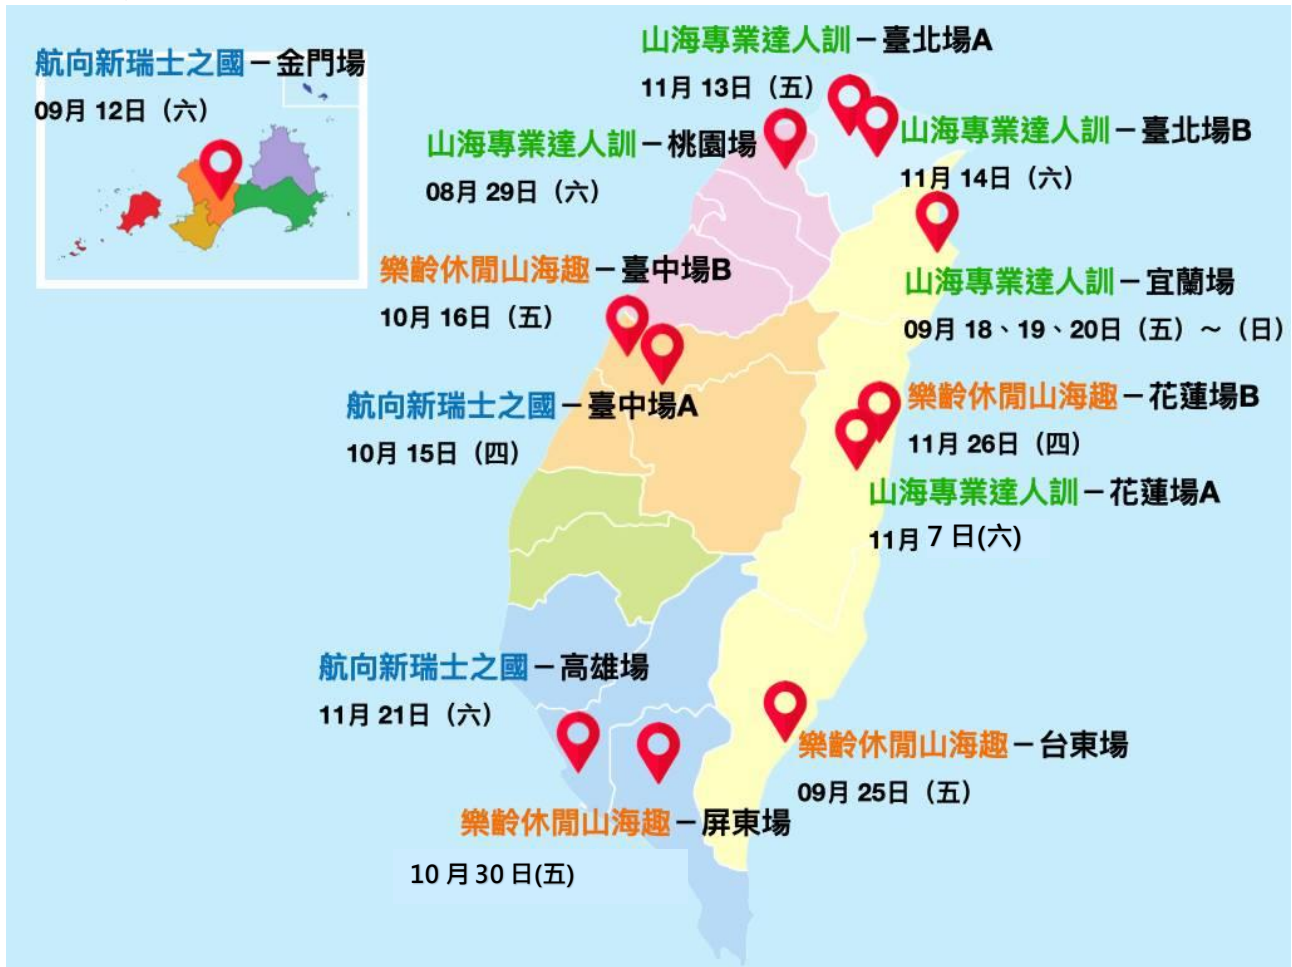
航向新瑞士之國－金門場
09月 12日（六）

山海專業達人訓－臺北場A
11月 13日（五）

山海專業達人訓－桃園場
08月 29日（六）

山海專業達人訓－臺北場B
11月 14日（六）

山海專業達人訓－宜蘭場
09月 18、19、20日（五）～（日）

樂齡休閒山海趣－臺中場B
10月 16日（五）

航向新瑞士之國－臺中場A
10月 15日（四）

樂齡休閒山海趣－花蓮場B
11月 26日（四）

山海專業達人訓－花蓮場A
11月 7 日(六)

航向新瑞士之國－高雄場
11月 21日（六）

樂齡休閒山海趣－台東場
09月 25日（五）

樂齡休閒山海趣－屏東場
10 月 30 日(五)